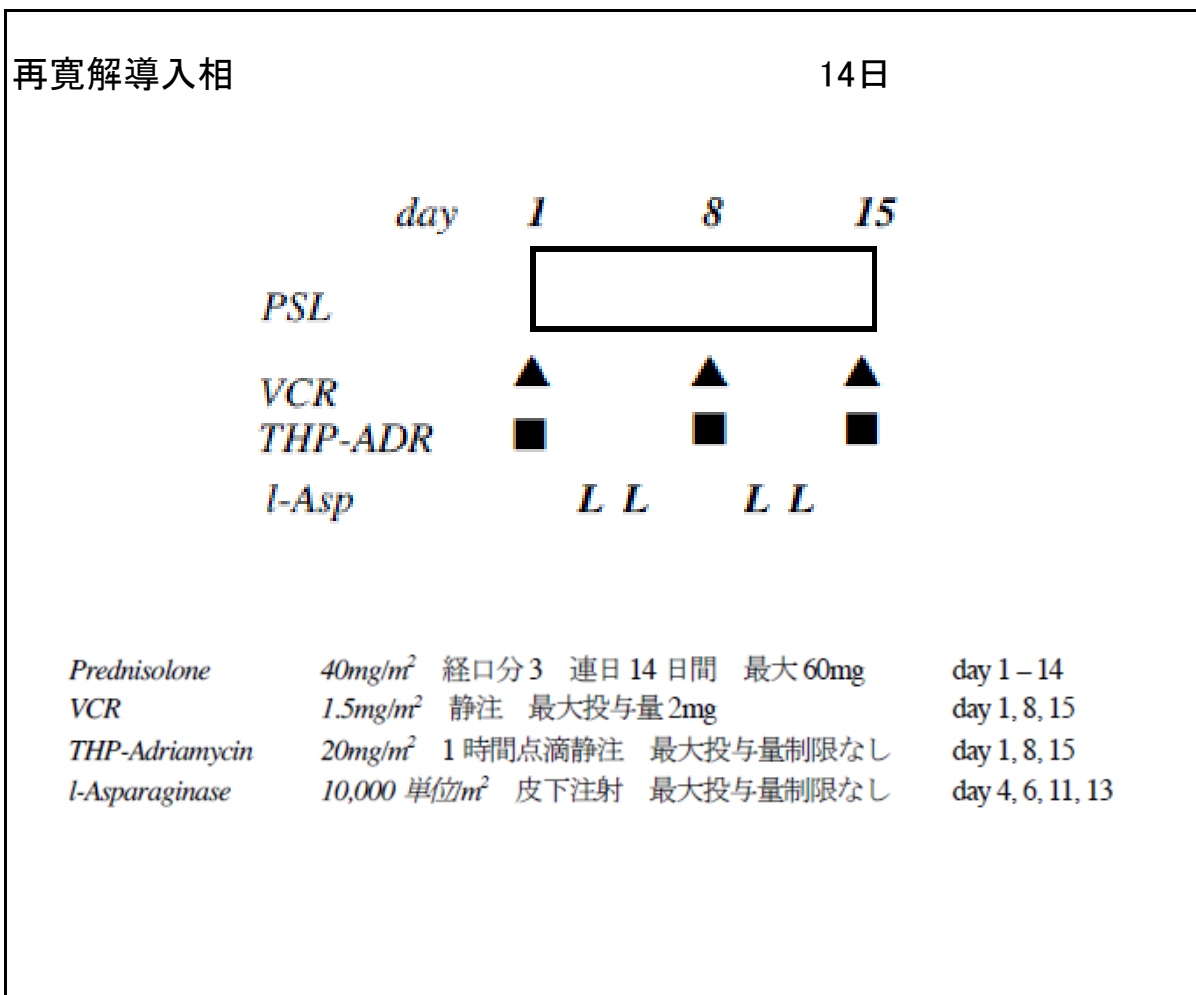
再寛解導入相 14日

day 1 8 15

PSL

VCR

THP-ADR

l-Asp L L L L

| | | |
|---|---|---|
| Prednisolone | $40mg/m^2$ 経口分3 連日 14 日間 最大 60mg | day 1 – 14 |
| VCR | $1.5mg/m^2$ 静注 最大投与量 2mg | day 1, 8, 15 |
| THP-Adriamycin | $20mg/m^2$ 1 時間点滴静注 最大投与量制限なし | day 1, 8, 15 |
| l-Asparaginase | 10,000 単位$/m^2$ 皮下注射 最大投与量制限なし | day 4, 6, 11, 13 |